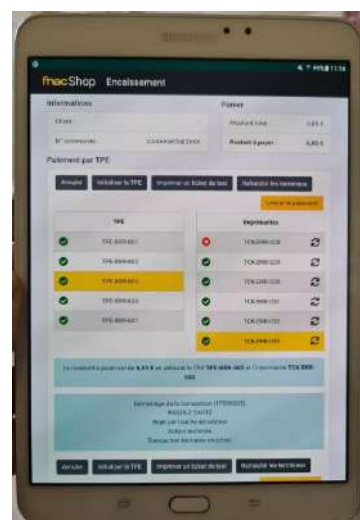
fnacShop Encaissement

Informations

Client

N° commande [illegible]

Paiement par TPE

Annuler Initialiser le TPE Imprimer un ticket de test Rafraîchir les terminaux

Lancer le paiement

TPE

TPE-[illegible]

TPE-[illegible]

TPE-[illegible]

TPE-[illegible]

TPE-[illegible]

Imprimantes

TCK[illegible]

TCK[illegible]

TCK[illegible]

TCK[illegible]

TCK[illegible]

TCK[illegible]

TCK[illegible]

Totaux

Montant total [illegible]

Montant à payer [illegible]

Le montant à payer est de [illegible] en utilisant le TPE TPE-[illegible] et l'imprimante TCK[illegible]

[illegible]

Annuler Initialiser le TPE Imprimer un ticket de test Rafraîchir les terminaux